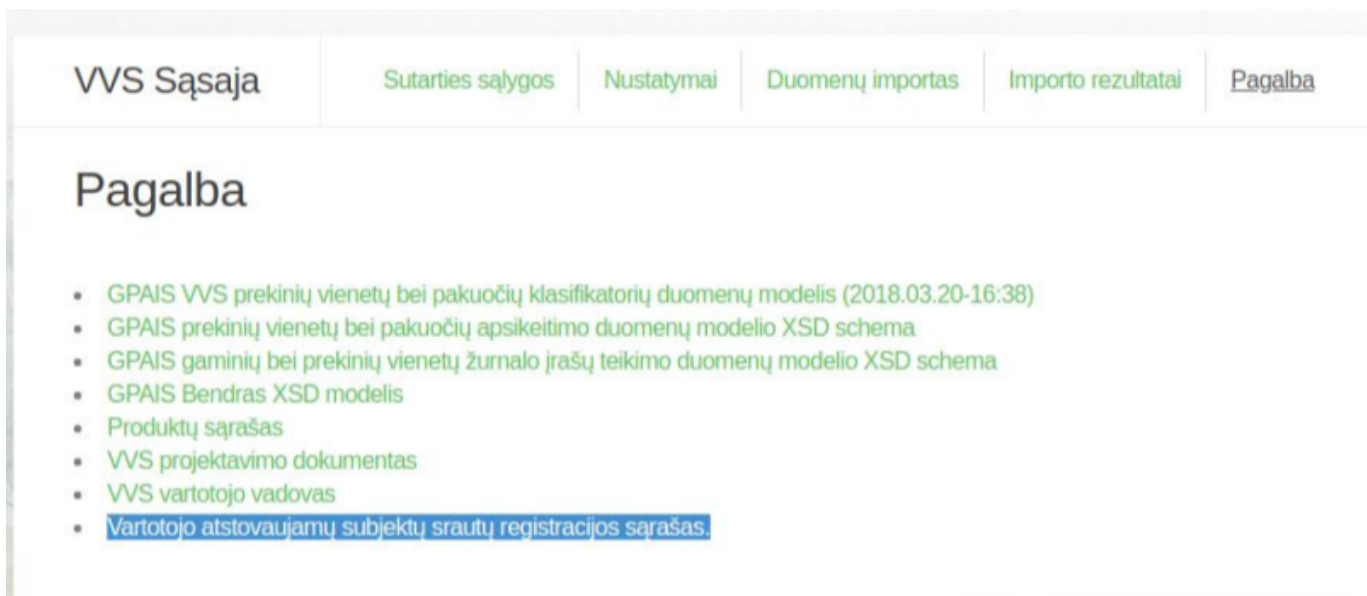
VVS Sąsaja

Sutarties sąlygos | Nustatymai | Duomenų importas | Importo rezultatai | Pagalba

Pagalba

- GPAIS VVS prekinių vienetų bei pakuočių klasifikatorių duomenų modelis (2018.03.20-16:38)
- GPAIS prekinių vienetų bei pakuočių apsikeitimo duomenų modelio XSD schema
- GPAIS gaminių bei prekinių vienetų žurnalo įrašų teikimo duomenų modelio XSD schema
- GPAIS Bendras XSD modelis
- Produktų sąrašas
- VVS projektavimo dokumentas
- VVS vartotojo vadovas
- Vartotojo atstovaujamų subjektų srautų registracijos sąrašas.